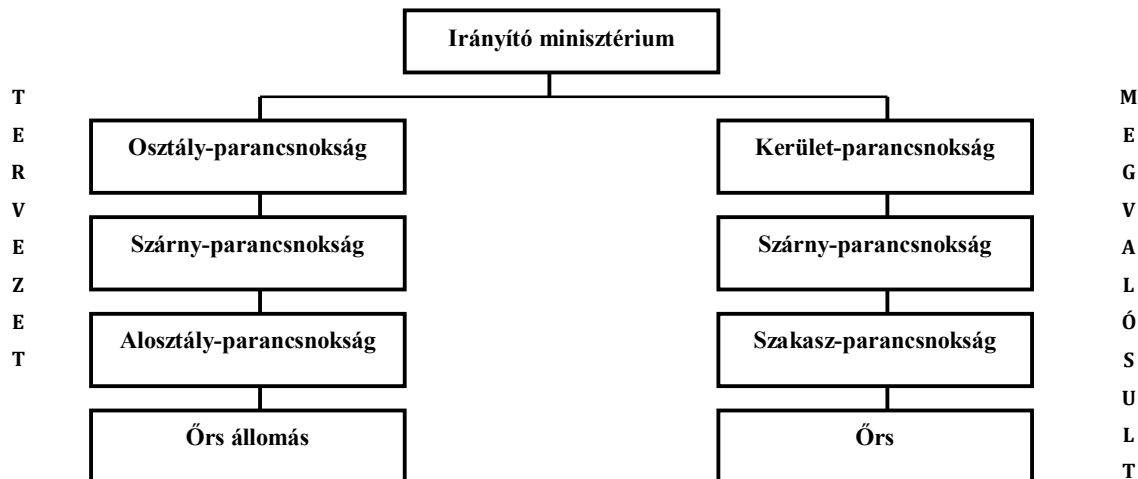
Irányító minisztérium

T
E
R
V
E
Z
E
T

Osztály-parancsnokság

Szárny-parancsnokság

Alosztály-parancsnokság

Őrs állomás

Kerület-parancsnokság

Szárny-parancsnokság

Szakasz-parancsnokság

Őrs

M
E
G
V
A
L
Ó
S
U
L
T